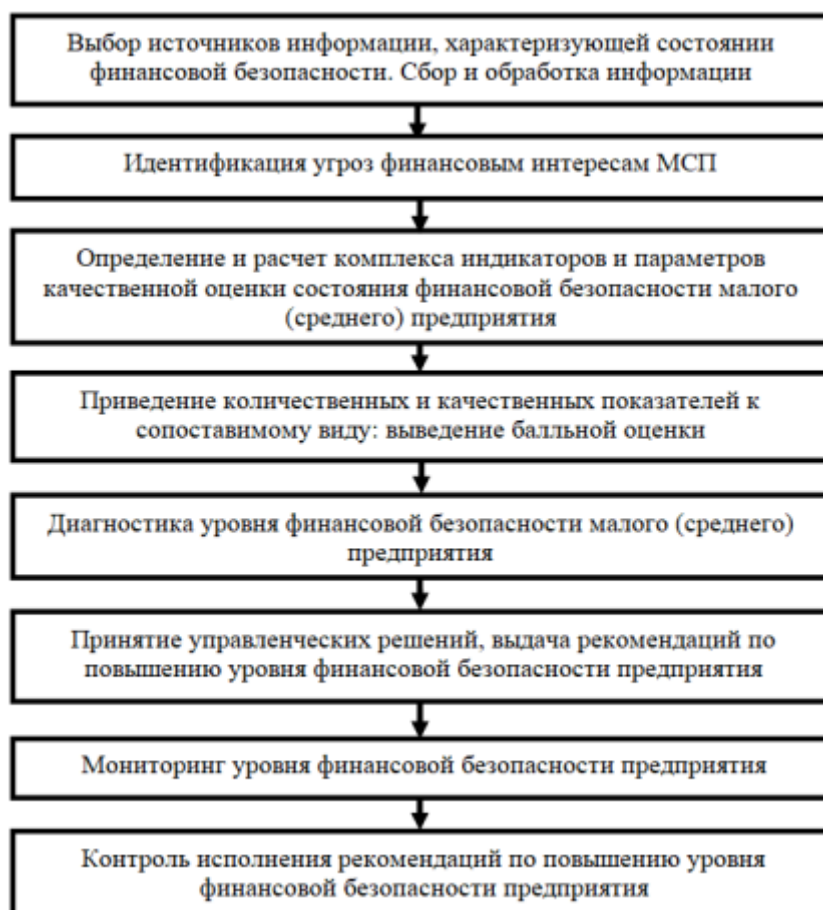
Выбор источников информации, характеризуюшей состоянии финансовой безопасности. Сбор и обработка информации

Идентификация угроз финансовым интересам МСП

Определение и расчет комплекса индикаторов и параметров качественной оценки состояния финансовой безопасности малого (среднего) предприятия

Приведение количественных и качественных показателей к сопоставимому виду: выведение балльной оценки

Диагностика уровня финансовой безопасности малого (среднего) предприятия

Принятие управленческих решений, выдача рекомендаций по повышению уровня финансовой безопасности предприятия

Мониторинг уровня финансовой безопасности предприятия

Контроль исполнения рекомендаций по повышению уровня финансовой безопасности предприятия